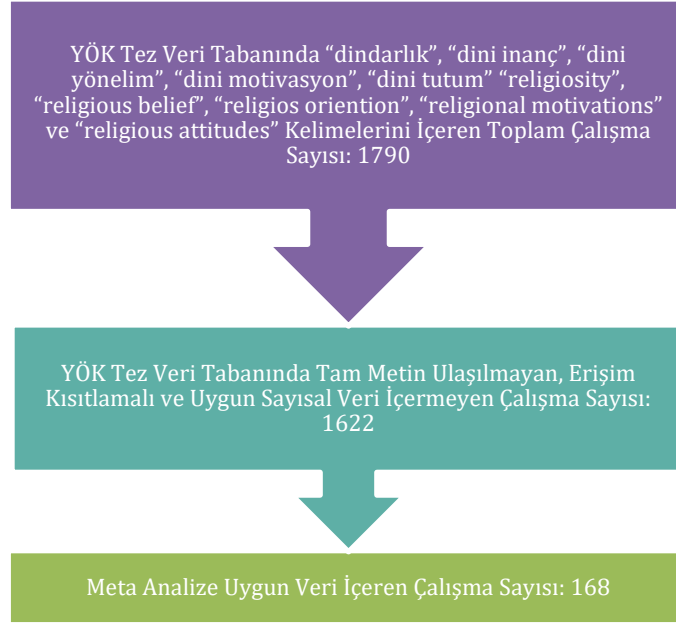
YÖK Tez Veri Tabanında “dindarlık”, “dini inanç”, “dini yönelim”, “dini motivasyon”, “dini tutum” “religiosity”, “religious belief”, “religios oriention”, “religional motivations” ve “religious attitudes” Kelimelerini İçeren Toplam Çalışma Sayısı: 1790

YÖK Tez Veri Tabanında Tam Metin Ulaşılmayan, Erişim Kısıtlamalı ve Uygun Sayısal Veri İçermeyen Çalışma Sayısı: 1622

Meta Analize Uygun Veri İçeren Çalışma Sayısı: 168